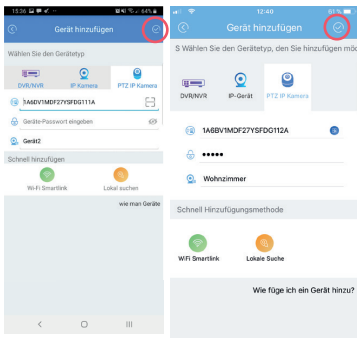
15:36 64%

Gerät hinzufügen

Wählen Sie den Gerätetyp

DVR/NVR

IP Kamera

PTZ IP Kamera

1A6BV1MDF27YSFDG111A

Geräte-Passwort eingeben

Gerät2

Schnell hinzufügen

Wi-Fi Smartlink

Lokal suchen

wie man Geräte

12:40 61 %

Gerät hinzufügen

S Wählen Sie den Gerätetyp, den Sie hinzufügen mö

DVR/NVR

IP-Gerät

PTZ IP Kamera

1A6BV1MDF27YSFDG112A

●●●●●

Wohnzimmer

Schnell Hinzufügungsmethode

WiFi Smartlink

Lokale Suche

Wie füge ich ein Gerät hinzu?